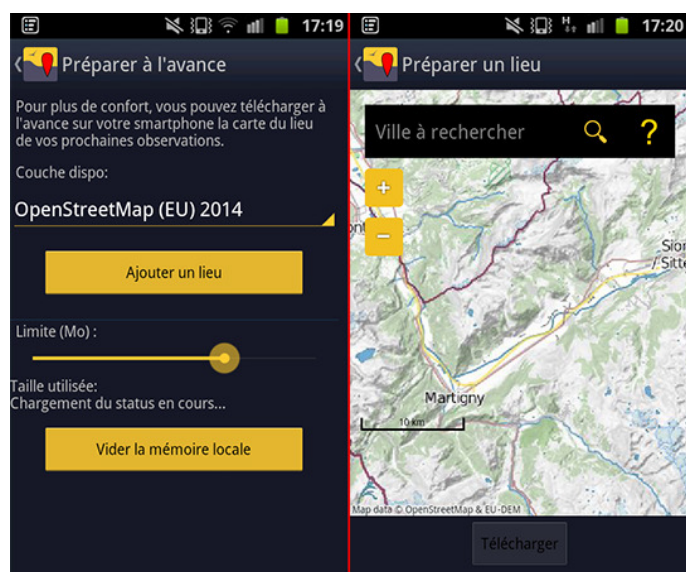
17:19

Préparer à l'avance

Pour plus de confort, vous pouvez télécharger à l'avance sur votre smartphone la carte du lieu de vos prochaines observations.

Couche dispo:

OpenStreetMap (EU) 2014

Ajouter un lieu

Limite (Mo) :

Taille utilisée:
Chargement du status en cours...

Vider la mémoire locale

17:20

Préparer un lieu

Ville à rechercher

?

+

−

Sion
Sitte

Martigny

10 km

Map data © OpenStreetMap & EU-DEM

Télécharger